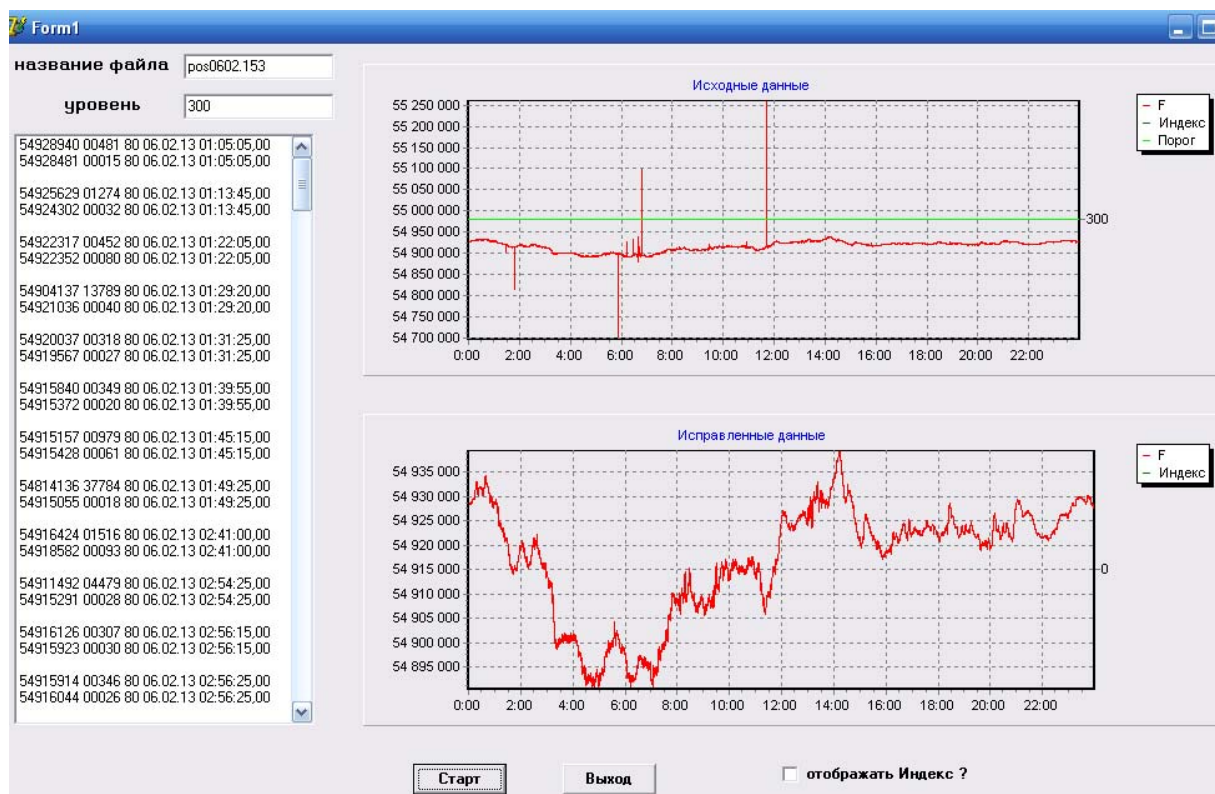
Form1

название файла pos0602.153

уровень 300

54928940 00481 80 06.02.13 01:05:05,00
54928481 00015 80 06.02.13 01:05:05,00

54925629 01274 80 06.02.13 01:13:45,00
54924302 00032 80 06.02.13 01:13:45,00

54922317 00452 80 06.02.13 01:22:05,00
54922352 00080 80 06.02.13 01:22:05,00

54904137 13789 80 06.02.13 01:29:20,00
54921036 00040 80 06.02.13 01:29:20,00

54920037 00318 80 06.02.13 01:31:25,00
54919567 00027 80 06.02.13 01:31:25,00

54915840 00349 80 06.02.13 01:39:55,00
54915372 00020 80 06.02.13 01:39:55,00

54915157 00979 80 06.02.13 01:45:15,00
54915428 00061 80 06.02.13 01:45:15,00

54814136 37784 80 06.02.13 01:49:25,00
54915055 00018 80 06.02.13 01:49:25,00

54916424 01516 80 06.02.13 02:41:00,00
54918582 00093 80 06.02.13 02:41:00,00

54911492 04479 80 06.02.13 02:54:25,00
54915291 00028 80 06.02.13 02:54:25,00

54916126 00307 80 06.02.13 02:56:15,00
54915923 00030 80 06.02.13 02:56:15,00

54915914 00346 80 06.02.13 02:56:25,00
54916044 00026 80 06.02.13 02:56:25,00

Исходные данные

55 250 000
55 200 000
55 150 000
55 100 000
55 050 000
55 000 000
54 950 000
54 900 000
54 850 000
54 800 000
54 750 000
54 700 000

0:00 2:00 4:00 6:00 8:00 10:00 12:00 14:00 16:00 18:00 20:00 22:00

300

F
Индекс
Порог

Исправленные данные

54 935 000
54 930 000
54 925 000
54 920 000
54 915 000
54 910 000
54 905 000
54 900 000
54 895 000

0:00 2:00 4:00 6:00 8:00 10:00 12:00 14:00 16:00 18:00 20:00 22:00

0

F
Индекс

Старт

Выход

отображать Индекс ?